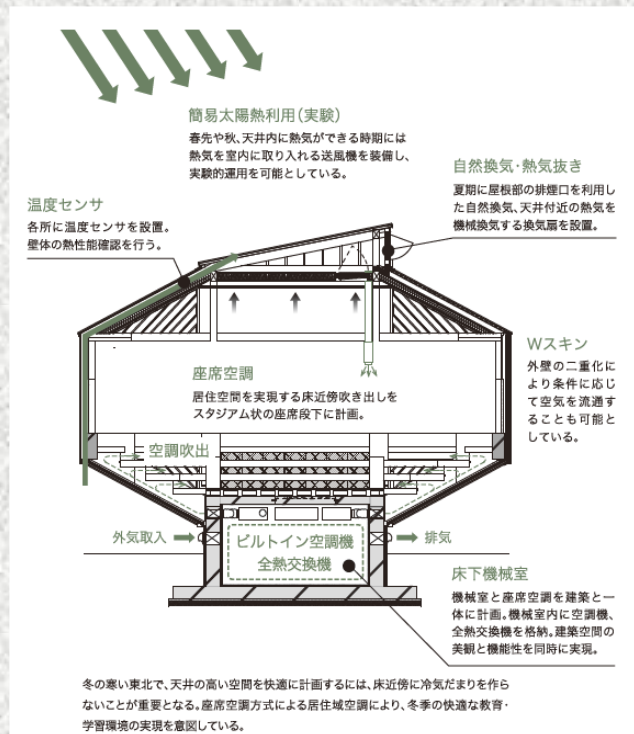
簡易太陽熱利用(実験)
春先や秋、天井内に熱気ができる時期には熱気を室内に取り入れる送風機を装備し、実験的運用を可能としている。

自然換気・熱気抜き
夏期に屋根部の排煙口を利用した自然換気、天井付近の熱気を機械換気する換気扇を設置。

温度センサ
各所に温度センサを設置。壁体の熱性能確認を行う。

Wスキン
外壁の二重化により条件に応じて空気を流通することも可能としている。

座席空調
居住空間を実現する床近傍吹き出しをスタジアム状の座席段下に計画。

空調吹出

外気取入

排気

ビルトイン空調機
全熱交換機

床下機械室
機械室と座席空調を建築と一体に計画。機械室内に空調機、全熱交換機を格納。建築空間の美観と機能性を同時に実現。

冬の寒い東北で、天井の高い空間を快適に計画するには、床近傍に冷気だまりを作らないことが重要となる。座席空調方式による居住域空調により、冬季の快適な教育・学習環境の実現を意図している。